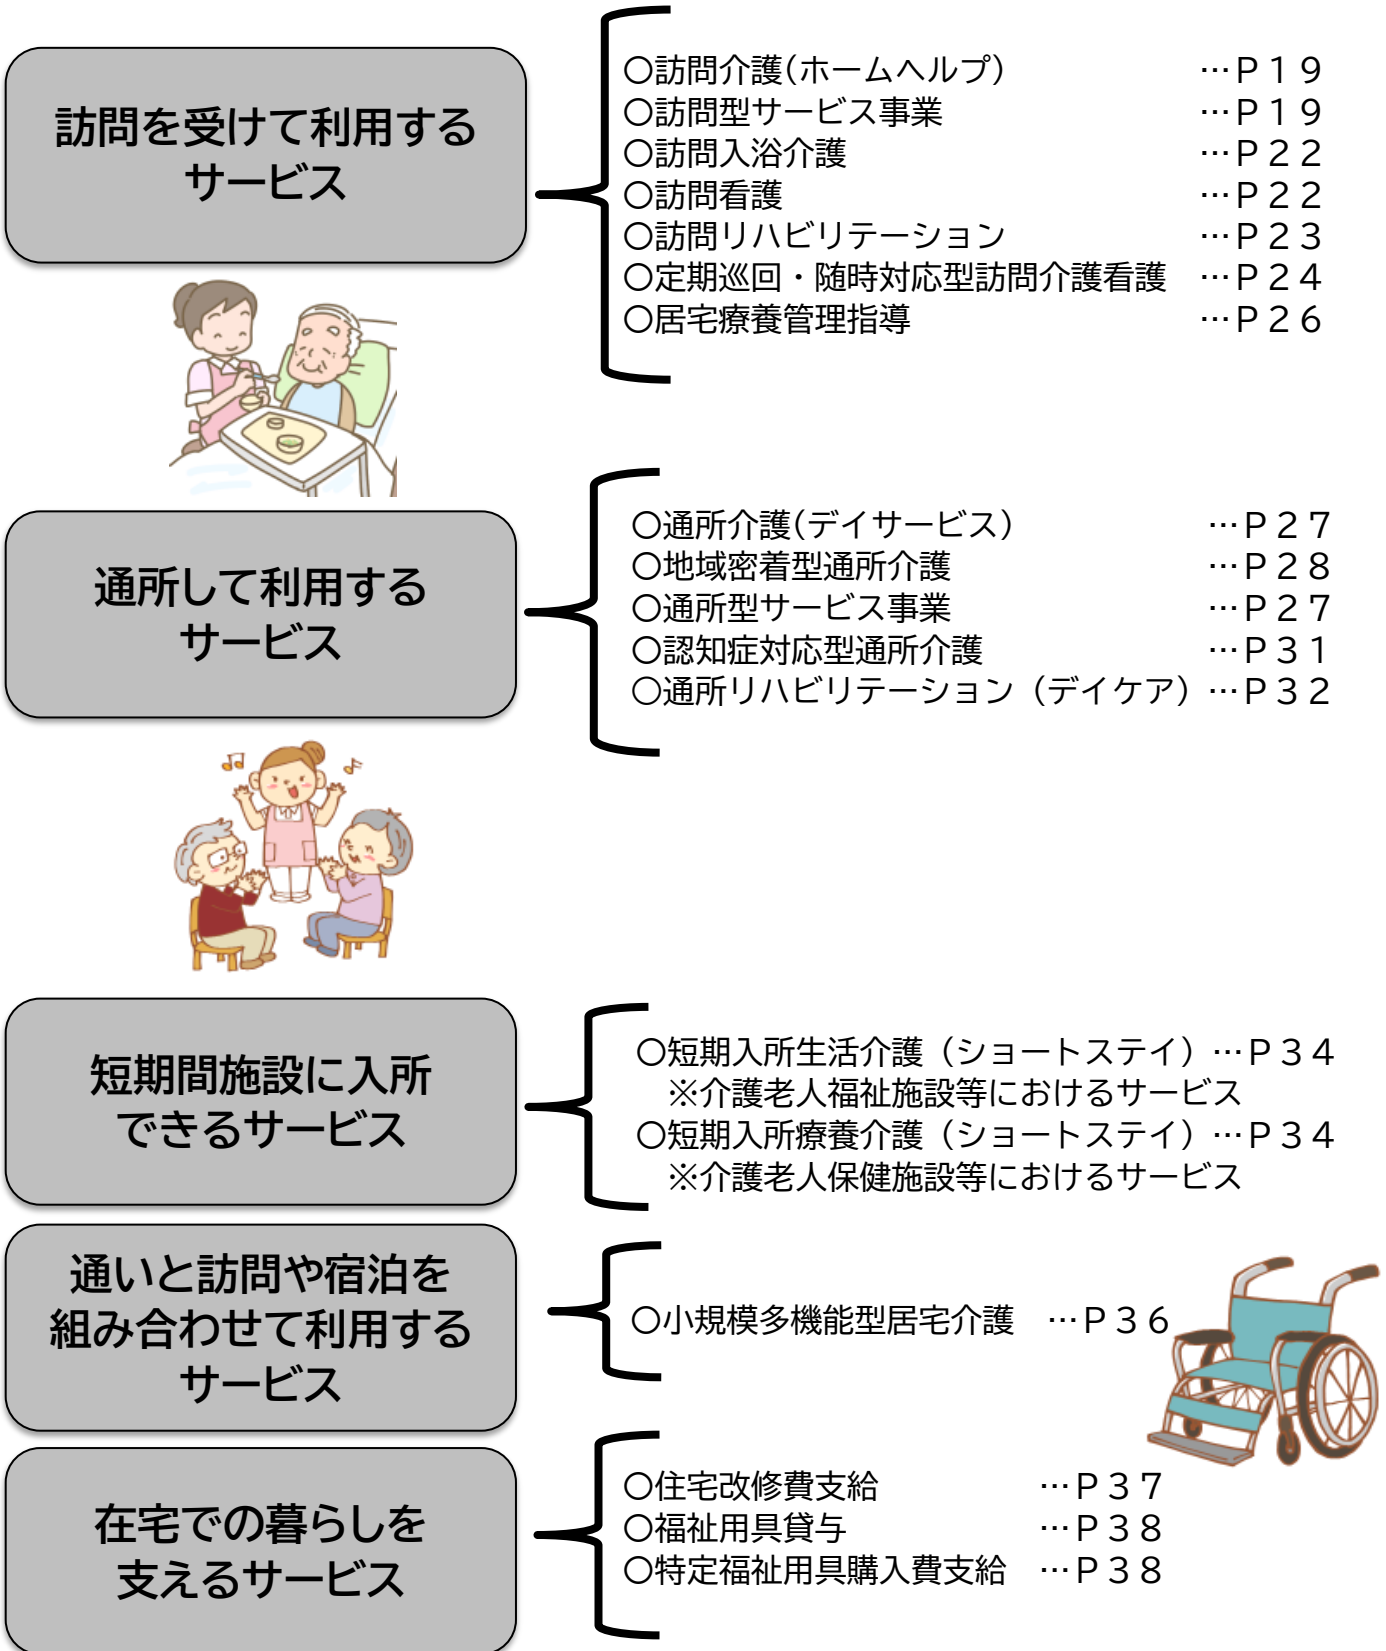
訪問を受けて利用するサービス

○訪問介護(ホームヘルプ) …Ｐ１９
○訪問型サービス事業 …Ｐ１９
○訪問入浴介護 …Ｐ２２
○訪問看護 …Ｐ２２
○訪問リハビリテーション …Ｐ２３
○定期巡回・随時対応型訪問介護看護 …Ｐ２４
○居宅療養管理指導 …Ｐ２６

通所して利用するサービス

○通所介護(デイサービス) …Ｐ２７
○地域密着型通所介護 …Ｐ２８
○通所型サービス事業 …Ｐ２７
○認知症対応型通所介護 …Ｐ３１
○通所リハビリテーション（デイケア）…Ｐ３２

短期間施設に入所できるサービス

○短期入所生活介護（ショートステイ）…Ｐ３４
※介護老人福祉施設等におけるサービス
○短期入所療養介護（ショートステイ）…Ｐ３４
※介護老人保健施設等におけるサービス

通いと訪問や宿泊を組み合わせて利用するサービス

○小規模多機能型居宅介護 …Ｐ３６

在宅での暮らしを支えるサービス

○住宅改修費支給 …Ｐ３７
○福祉用具貸与 …Ｐ３８
○特定福祉用具購入費支給 …Ｐ３８